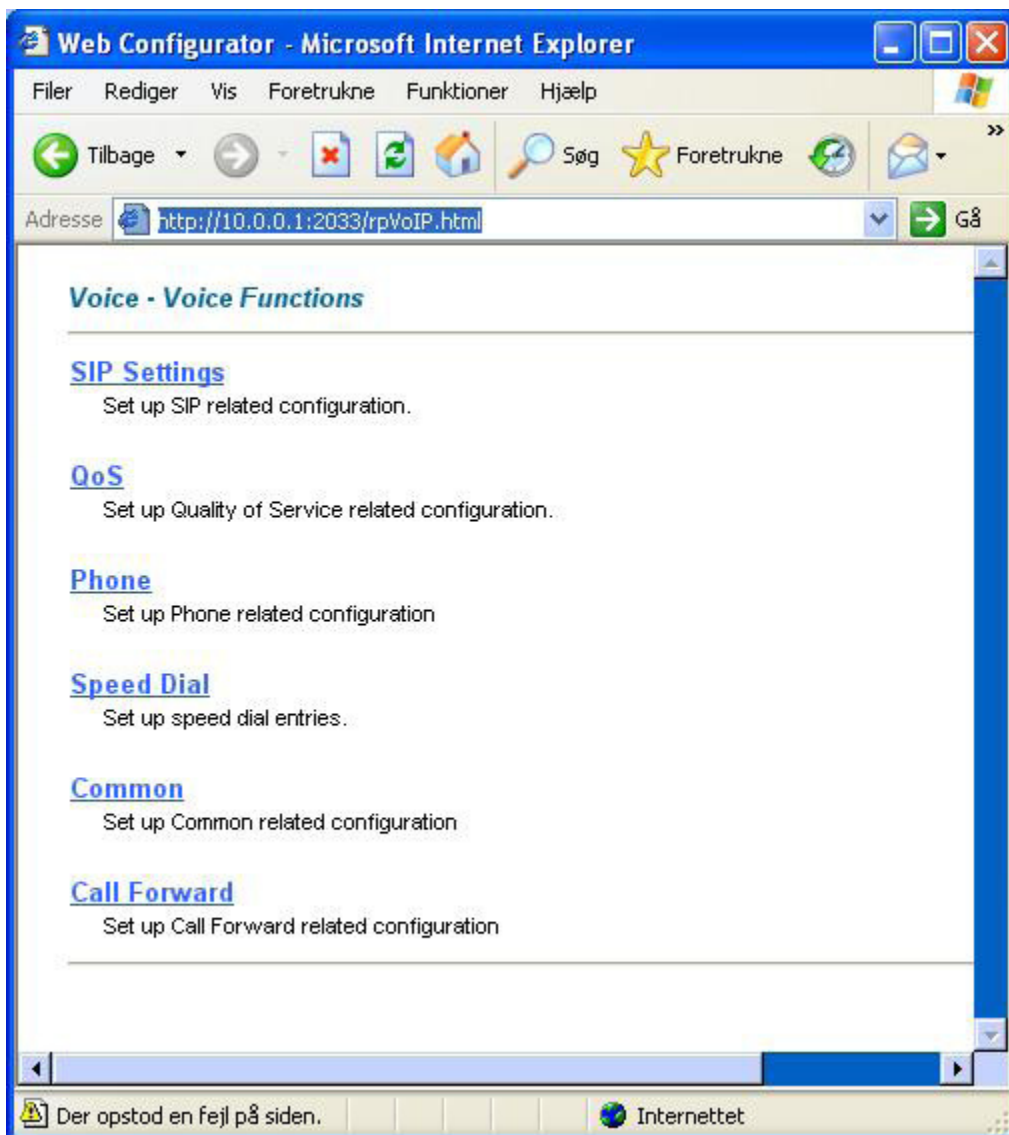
Web Configurator - Microsoft Internet Explorer

Filer Rediger Vis Foretrukne Funktioner Hjælp

Tilbage Søg Foretrukne

Adresse http://10.0.0.1:2033/rpVoIP.html Gå

Voice - Voice Functions

SIP Settings
Set up SIP related configuration.

QoS
Set up Quality of Service related configuration.

Phone
Set up Phone related configuration

Speed Dial
Set up speed dial entries.

Common
Set up Common related configuration

Call Forward
Set up Call Forward related configuration

Der opstod en fejl på siden. Internettet